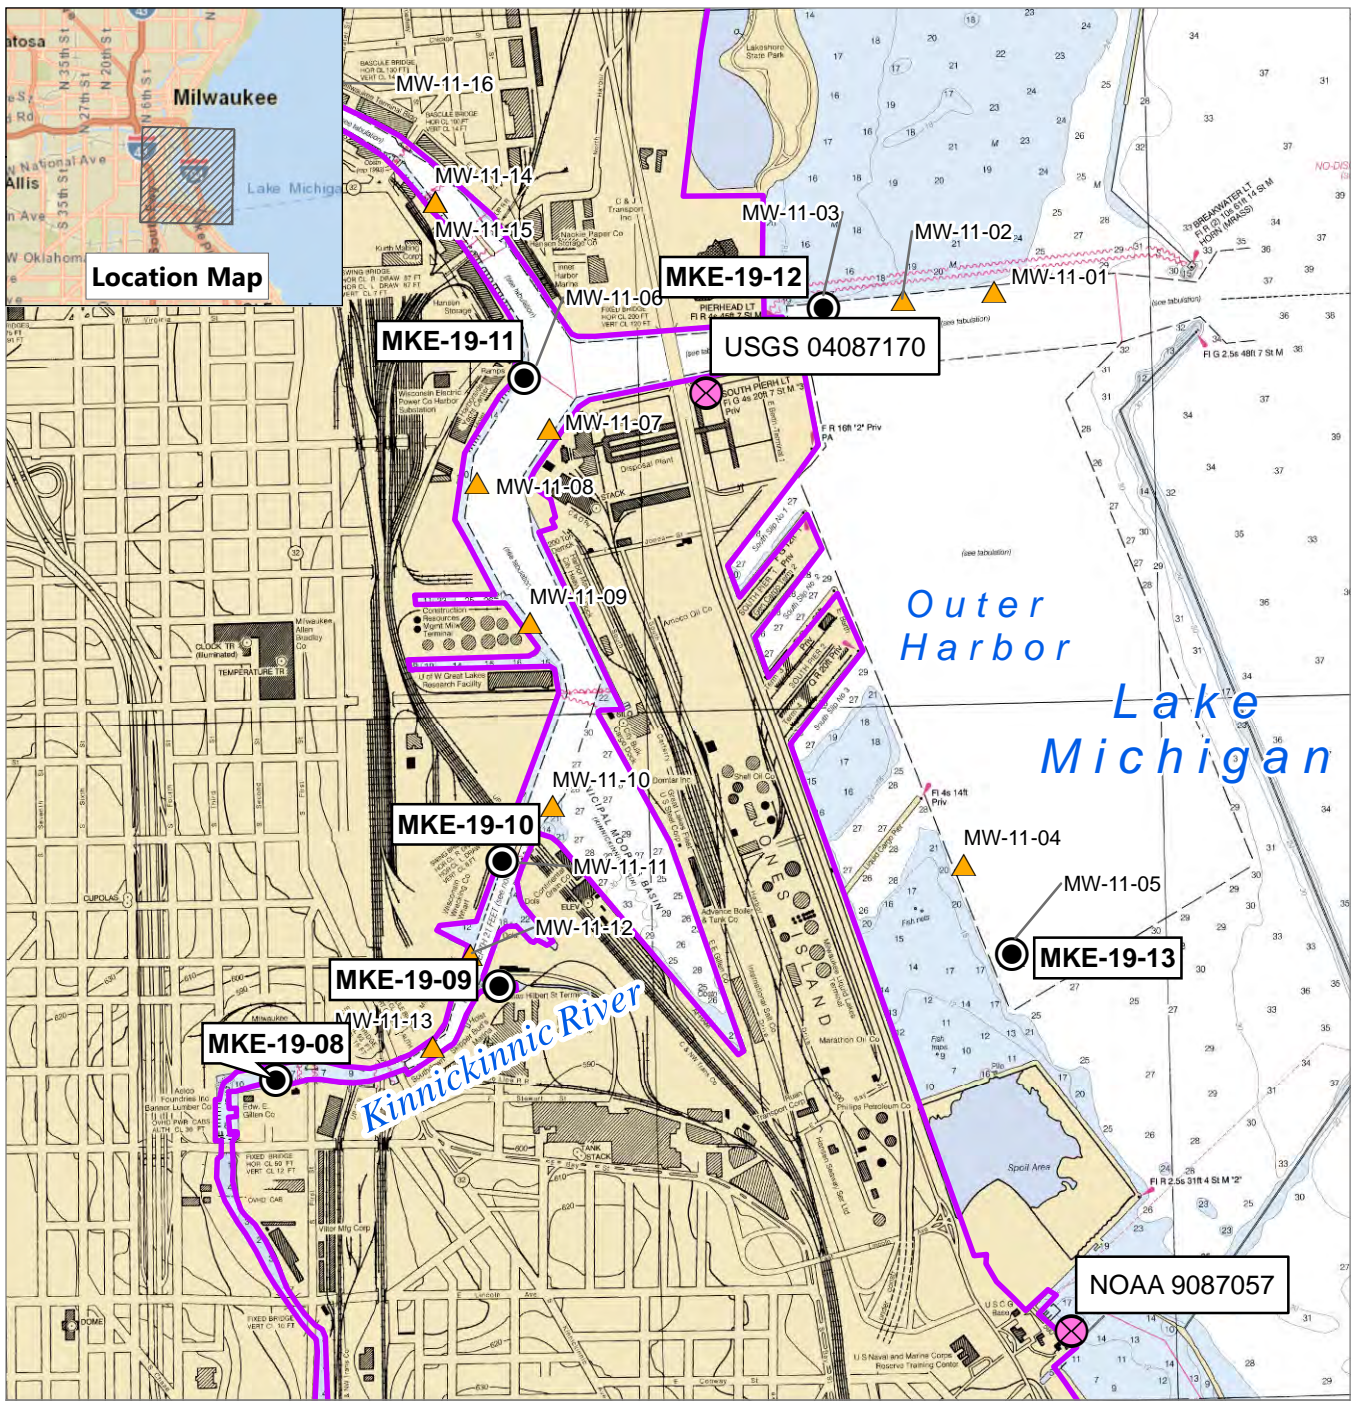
Milwaukee
Lake Michigan
Location Map
MW-11-16
MW-11-14
MW-11-15
MW-11-06
MW-11-03
MW-11-02
MW-11-01
MKE-19-12
MKE-19-11
USGS 04087170
MW-11-07
MW-11-08
MW-11-09
Outer Harbor
Lake Michigan
MW-11-10
MKE-19-10
MW-11-11
MW-11-04
MW-11-05
MW-11-12
MKE-19-13
MKE-19-09
MW-11-13
MKE-19-08
Kinnickinnic River
NOAA 9087057